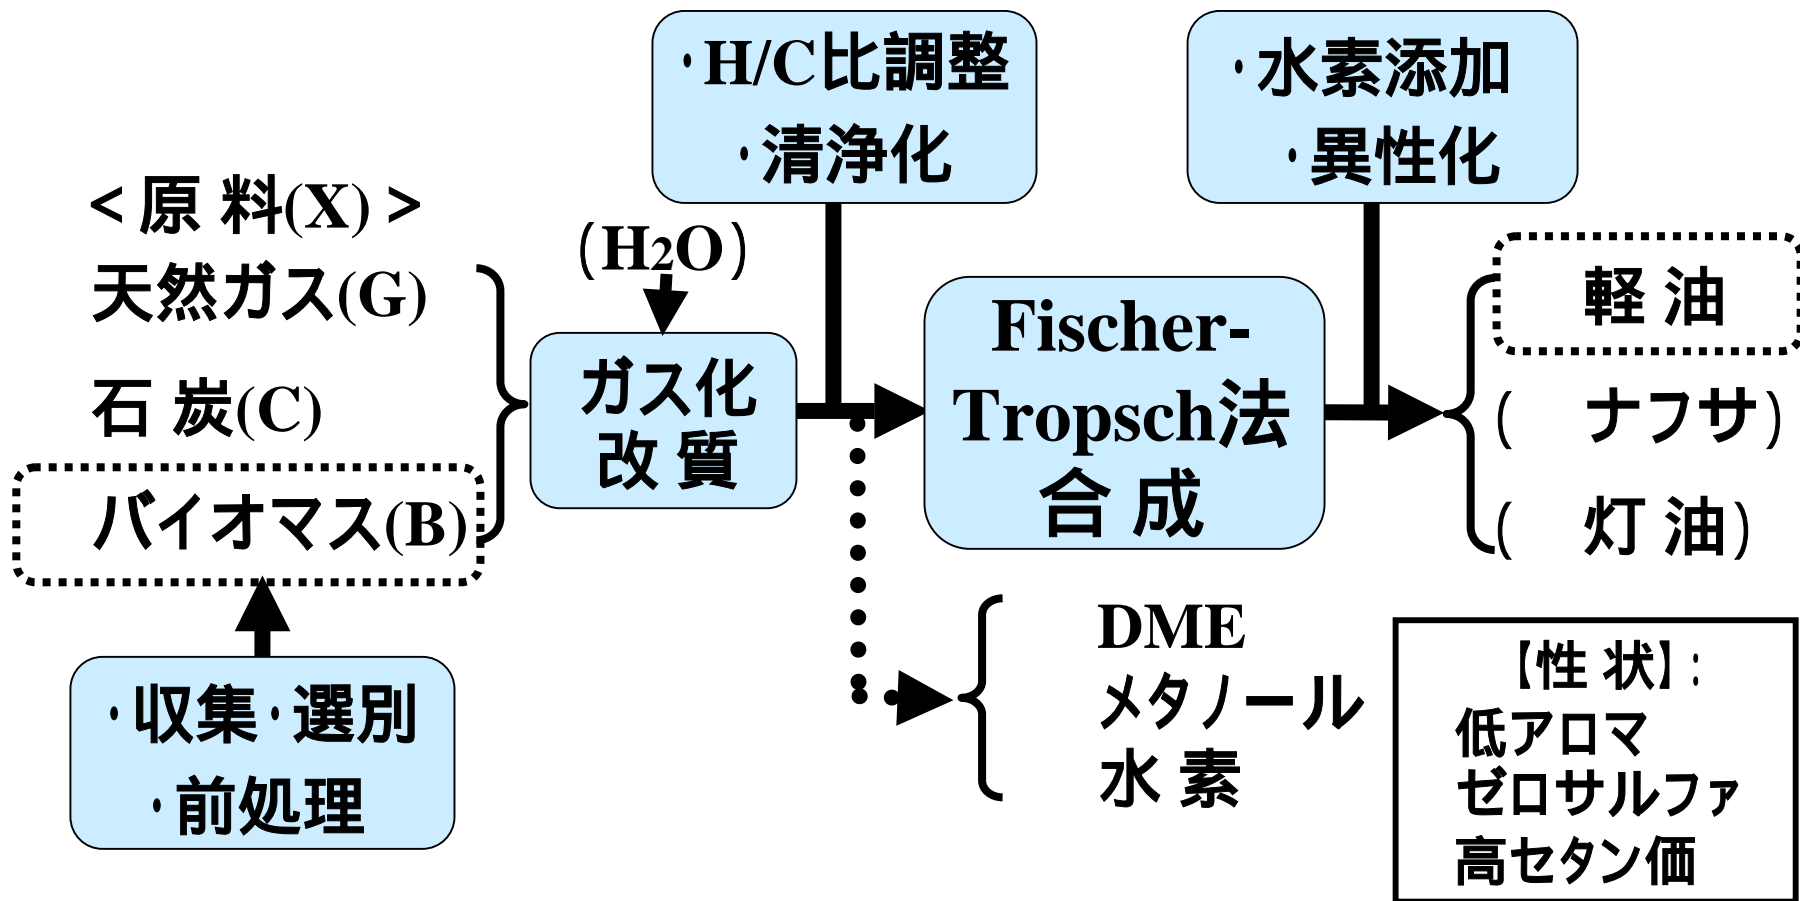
・H/C比調整
・清浄化

・水素添加
・異性化

＜原 料(X)＞
天然ガス(G)
石 炭(C)
バイオマス(B)

(H$_2$O)

ガス化
改 質

Fischer-Tropsch法
合 成

軽 油
( ナフサ)
( 灯 油)

・収集・選別
・前処理

DME
メタノール
水 素

【性 状】:
低アロマ
ゼロサルファ
高セタン価